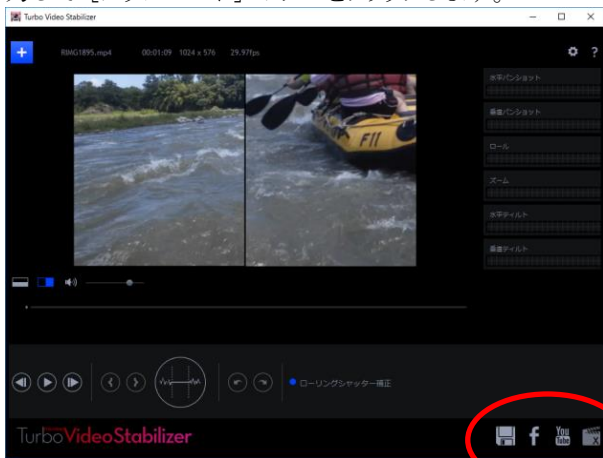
Turbo Video Stabilizer

RIMG1895.mp4 00:01:09 1024 x 576 29.97fps

F11

水平パンショット

垂直パンショット

ロール

ズーム

水平チィルト

垂直チィルト

ローリングシャッター補正

TurboVideoStabilizer

You Tube